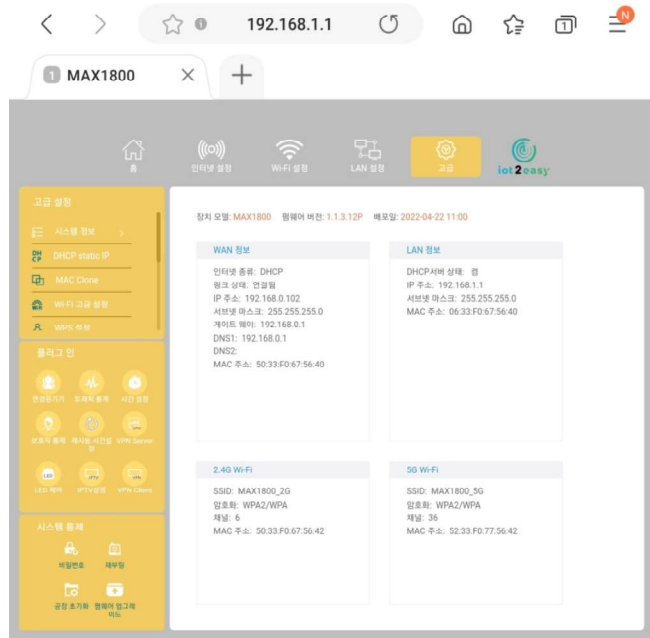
192.168.1.1

N

1 MAX1800 ×

홈 인터넷 설정 Wi-Fi 설정 LAN 설정 고급 iot2easy

고급 설정

시스템 정보

DHCP static IP

MAC Clone

Wi-Fi 고급 설정

WPS 설정

플러그 인

연결된기기 트래픽 통계 시간 설정

보호자 통제 재시동 시간설정 VPN Server

LED 제어 IPTV설정 VPN Client

시스템 통제

비밀번호 재부팅

공장 초기화 펌웨어 업그레이드

장치 모델: MAX1800 펌웨어 버전: 1.1.3.12P 배포일: 2022-04-22 11:00

WAN 정보

인터넷 종류: DHCP
링크 상태: 연결됨
IP 주소: 192.168.0.102
서브넷 마스크: 255.255.255.0
게이트 웨이: 192.168.0.1
DNS1: 192.168.0.1
DNS2:
MAC 주소: 50:33:F0:67:56:40

LAN 정보

DHCP서버 상태: 켬
IP 주소: 192.168.1.1
서브넷 마스크: 255.255.255.0
MAC 주소: 06:33:F0:67:56:40

2.4G Wi-Fi

SSID: MAX1800_2G
암호화: WPA2/WPA
채널: 6
MAC 주소: 50:33:F0:67:56:42

5G Wi-Fi

SSID: MAX1800_5G
암호화: WPA2/WPA
채널: 36
MAC 주소: 52:33:F0:77:56:42